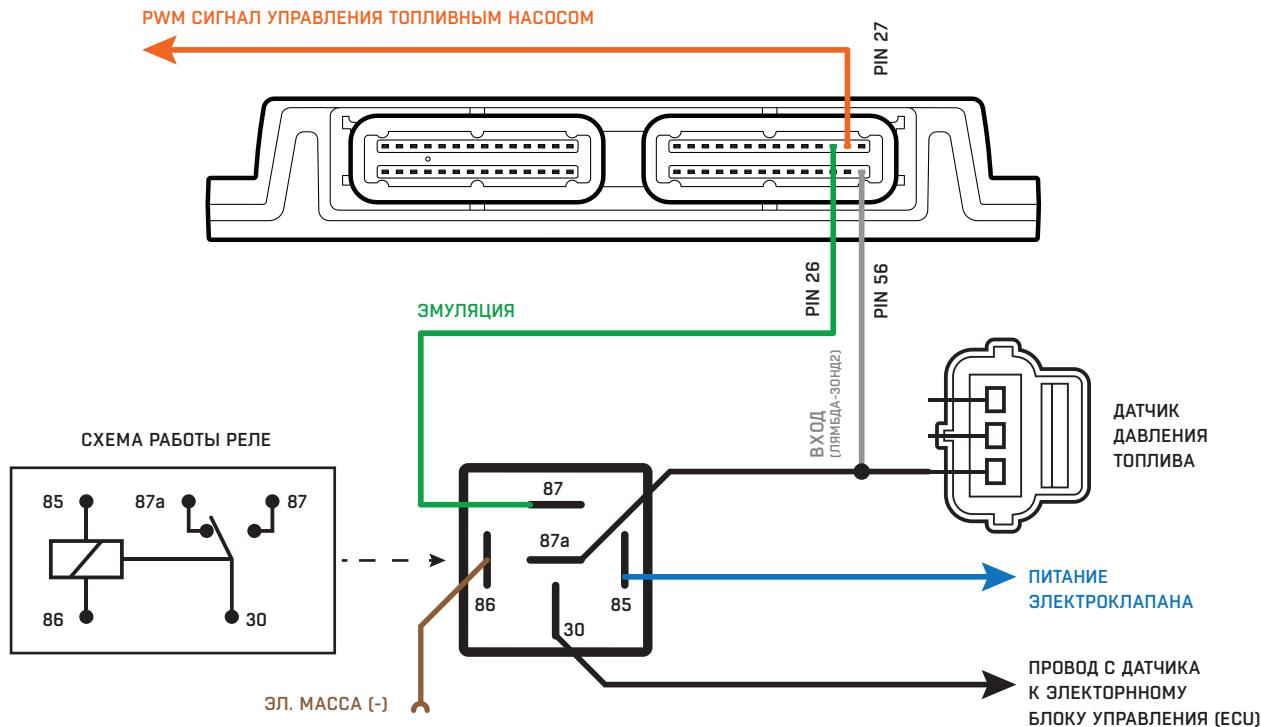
PWM СИГНАЛ УПРАВЛЕНИЯ ТОПЛИВНЫМ НАСОСОМ

PIN 27

PIN 26

PIN 56

ЭМУЛЯЦИЯ

ВХОД (ЛЯМБДА-ЗОНД2)

ДАТЧИК ДАВЛЕНИЯ ТОПЛИВА

СХЕМА РАБОТЫ РЕЛЕ

85

87a

87

86

30

87

87a

86

85

30

ПИТАНИЕ ЭЛЕКТРОКЛАПАНА

ПРОВОД С ДАТЧИКА К ЭЛЕКТОРНОМУ БЛОКУ УПРАВЛЕНИЯ (ECU)

ЭЛ. МАССА (-)